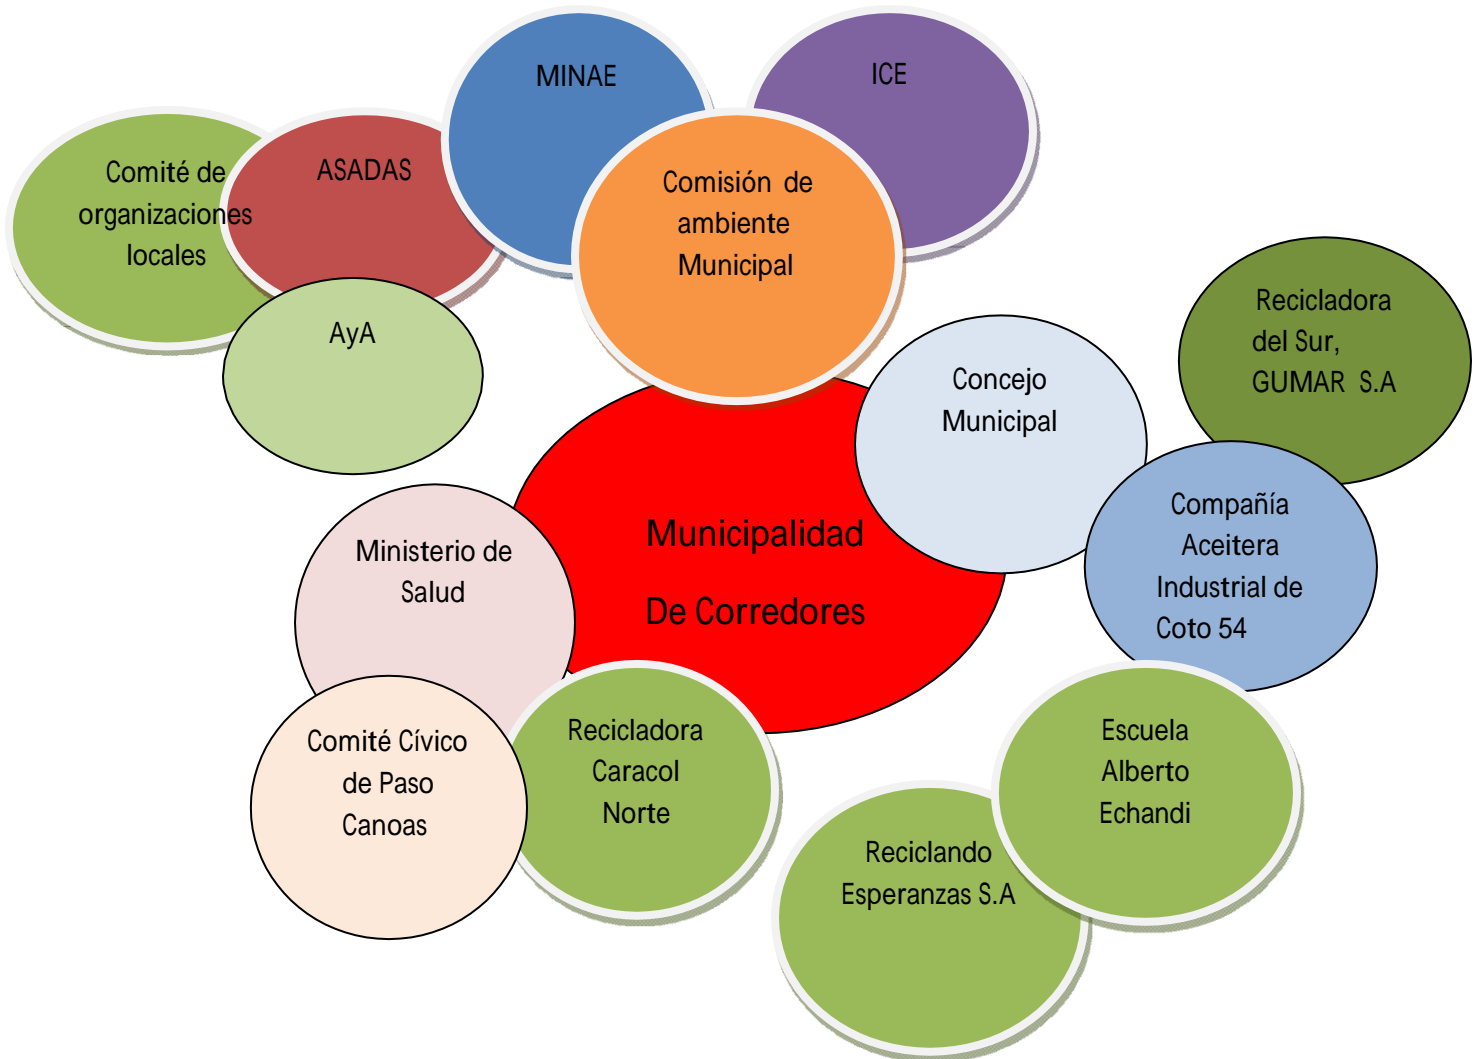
MINAE

ICE

Comité de organizaciones locales

ASADAS

Comisión de ambiente Municipal

AyA

Recicladora del Sur, GUMAR S.A

Concejo Municipal

Municipalidad

De Corredores

Compañía Aceitera Industrial de Coto 54

Ministerio de Salud

Comité Cívico de Paso Canoas

Recicladora Caracol Norte

Escuela Alberto Echandi

Reciclando Esperanzas S.A